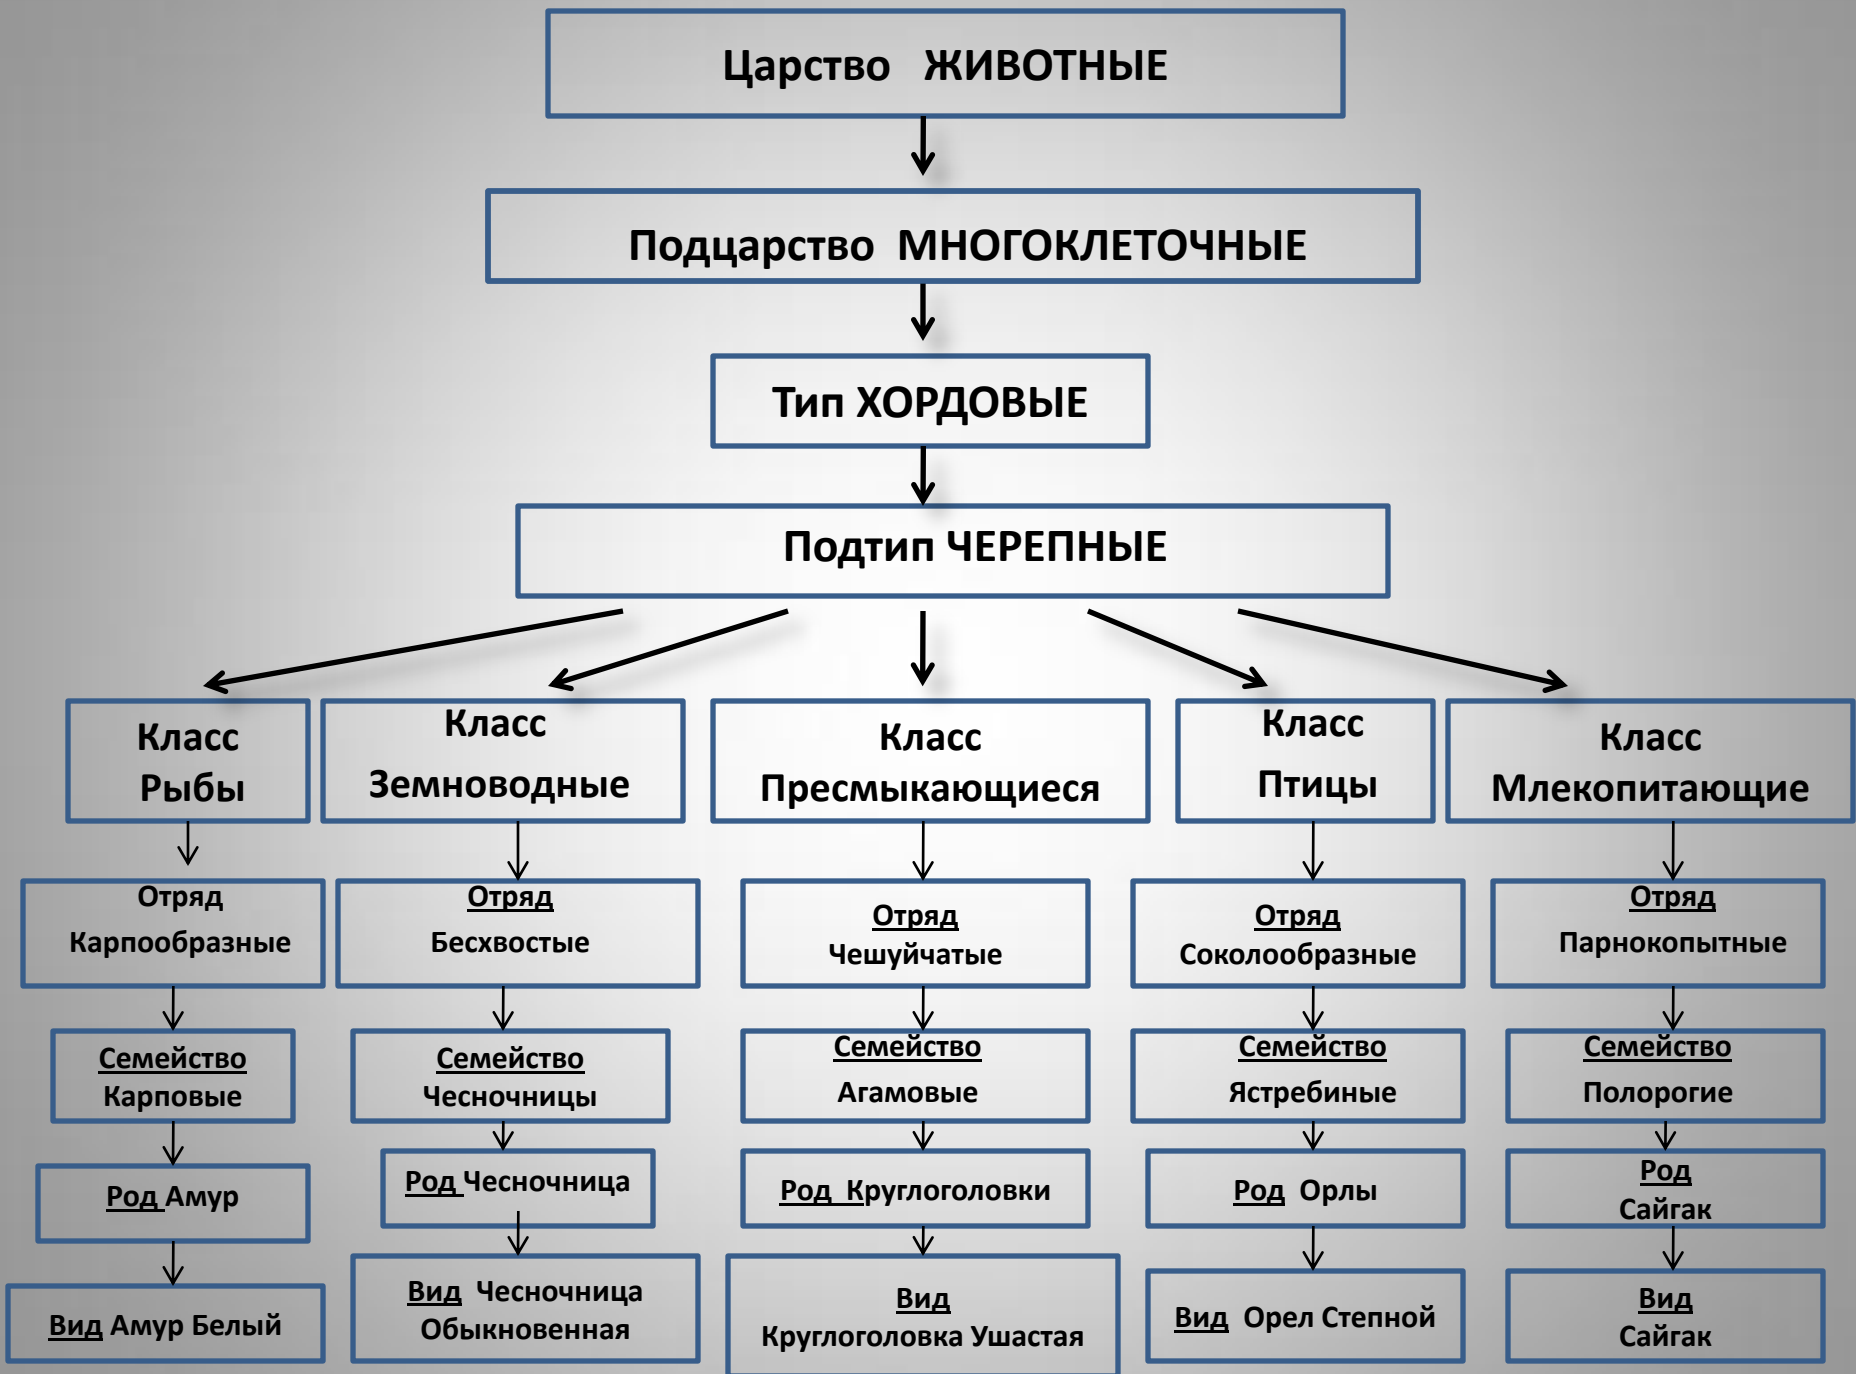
Царство ЖИВОТНЫЕ

Подцарство МНОГОКЛЕТОЧНЫЕ

Тип ХОРДОВЫЕ

Подтип ЧЕРЕПНЫЕ

Класс Рыбы

Класс Земноводные

Класс Пресмыкающиеся

Класс Птицы

Класс Млекопитающие

Отряд Карпообразные

Отряд Бесхвостые

Отряд Чешуйчатые

Отряд Соколообразные

Отряд Парнокопытные

Семейство Карповые

Семейство Чесночницы

Семейство Агамовые

Семейство Ястребиные

Семейство Полорогие

Род Амур

Род Чесночница

Род Круглоголовки

Род Орлы

Род Сайгак

Вид Амур Белый

Вид Чесночница Обыкновенная

Вид Круглоголовка Ушастая

Вид Орел Степной

Вид Сайгак